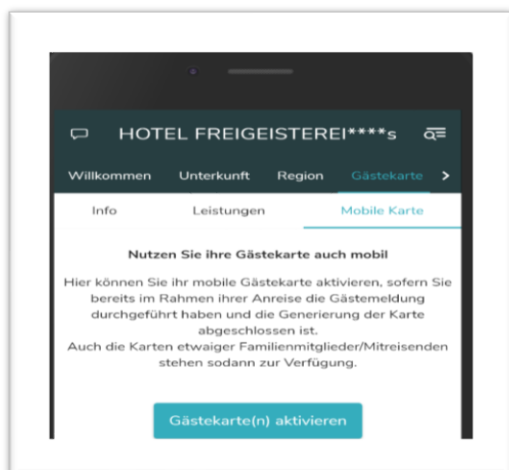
HOTEL FREIGEISTEREI****s

Willkommen Unterkunft Region Gästekarte >

Info Leistungen Mobile Karte

Nutzen Sie ihre Gästekarte auch mobil

Hier können Sie ihr mobile Gästekarte aktivieren, sofern Sie bereits im Rahmen ihrer Anreise die Gästemeldung durchgeführt haben und die Generierung der Karte abgeschlossen ist.
Auch die Karten etwaiger Familienmitglieder/Mitreisenden stehen sodann zur Verfügung.

Gästekarte(n) aktivieren